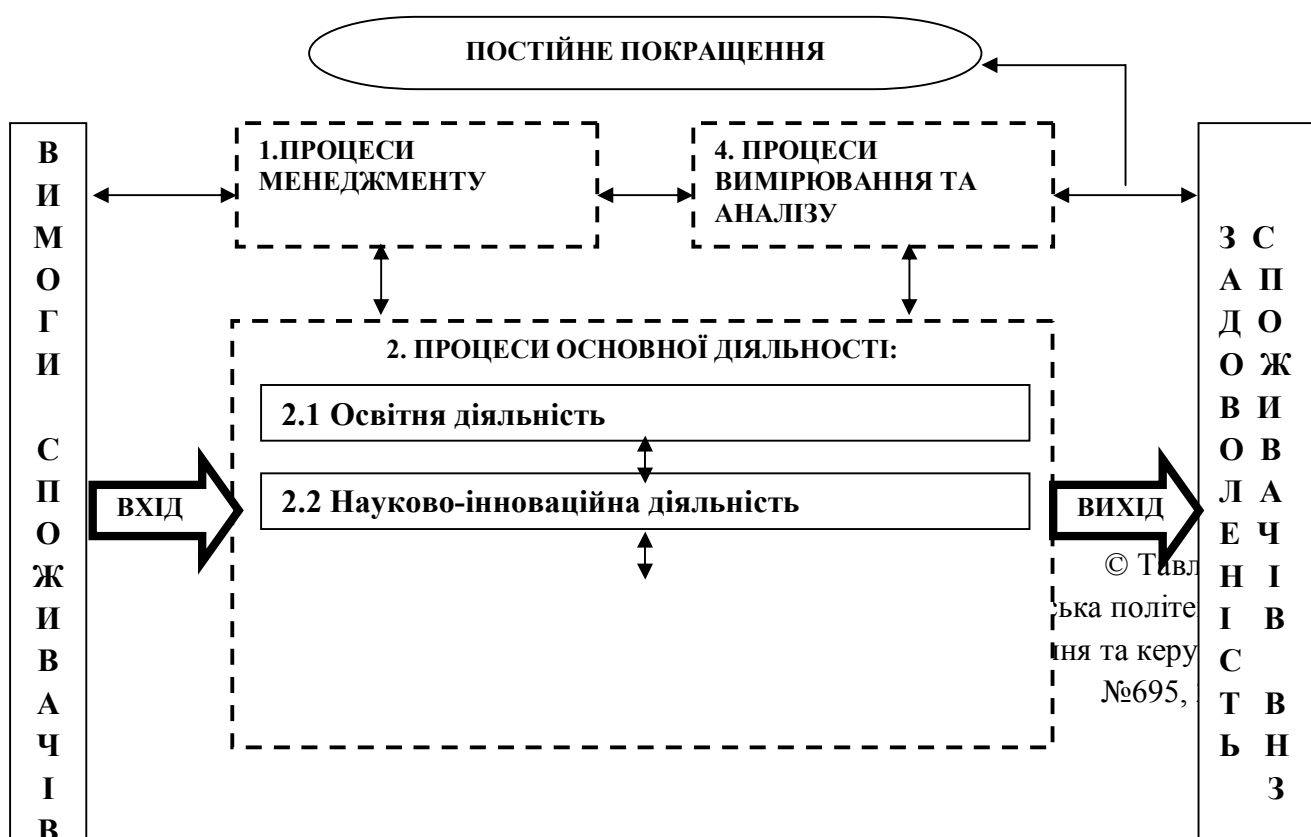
ПОСТІЙНЕ ПОКРАЩЕННЯ

В
И
М
О
Г
И

С
П
О
Ж
И
В
А
Ч
І
В

1.ПРОЦЕСИ МЕНЕДЖМЕНТУ

4. ПРОЦЕСИ ВИМІРЮВАННЯ ТА АНАЛІЗУ

2. ПРОЦЕСИ ОСНОВНОЇ ДІЯЛЬНОСТІ:

2.1 Освітня діяльність

2.2 Науково-інноваційна діяльність

ВХІД

ВИХІД

© Тавл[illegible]
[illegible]ька політе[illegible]
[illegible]ня та керу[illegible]
№695, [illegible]

З
А
Д
О
В
О
Л
Е
Н
І
С
Т
Ь

С
П
О
Ж
И
В
А
Ч
І
В

В
Н
З